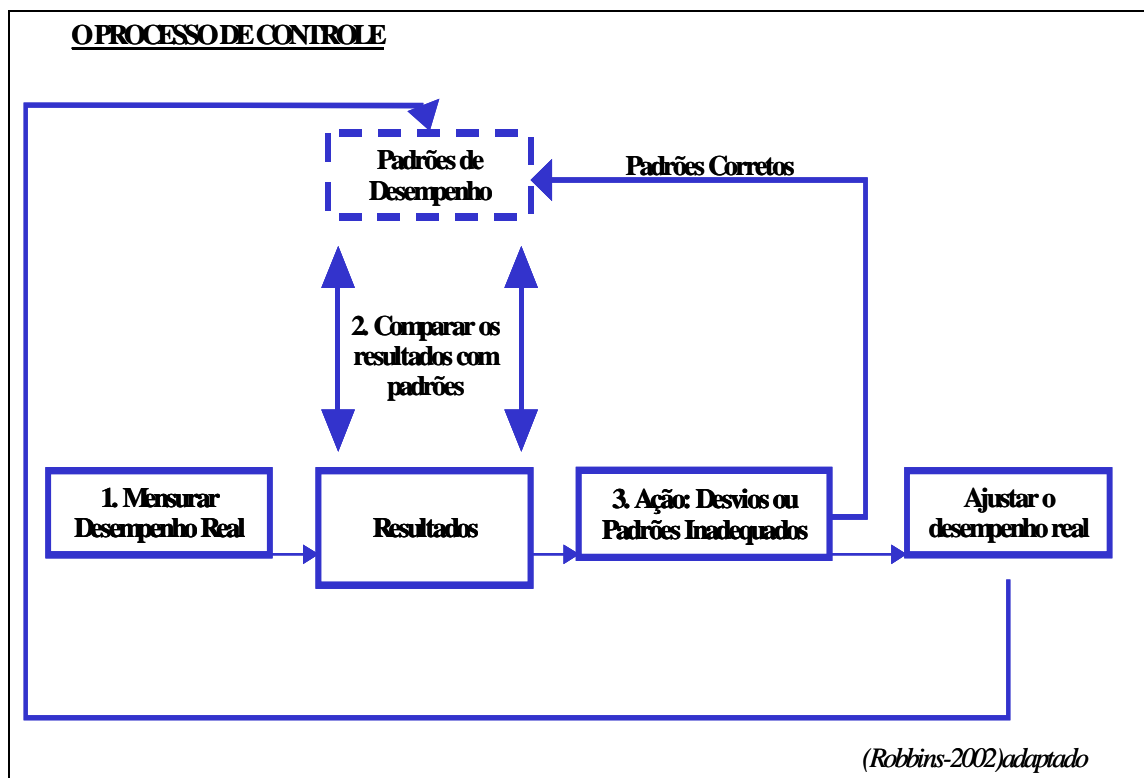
O PROCESSO DE CONTROLE

Padrões de Desempenho

Padrões Corretos

2. Comparar os resultados com padrões

1. Mensurar Desempenho Real

Resultados

3. Ação: Desvios ou Padrões Inadequados

Ajustar o desempenho real

(Robbins-2002)adaptado